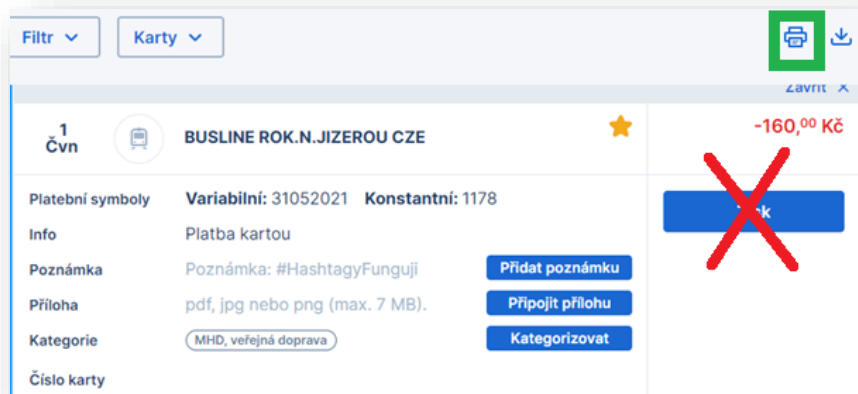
Filtr
Karty

Zavřít ×

1
Čvn

BUSLINE ROK.N.JIZEROU CZE

-160,00 Kč

Platební symboly
Variabilní: 31052021 Konstantní: 1178

Info
Platba kartou

Poznámka
Poznámka: #HashtagyFungují
Přidat poznámku

Příloha
pdf, jpg nebo png (max. 7 MB).
Připojit přílohu

Kategorie
MHD, veřejná doprava
Kategorizovat

Číslo karty

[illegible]k